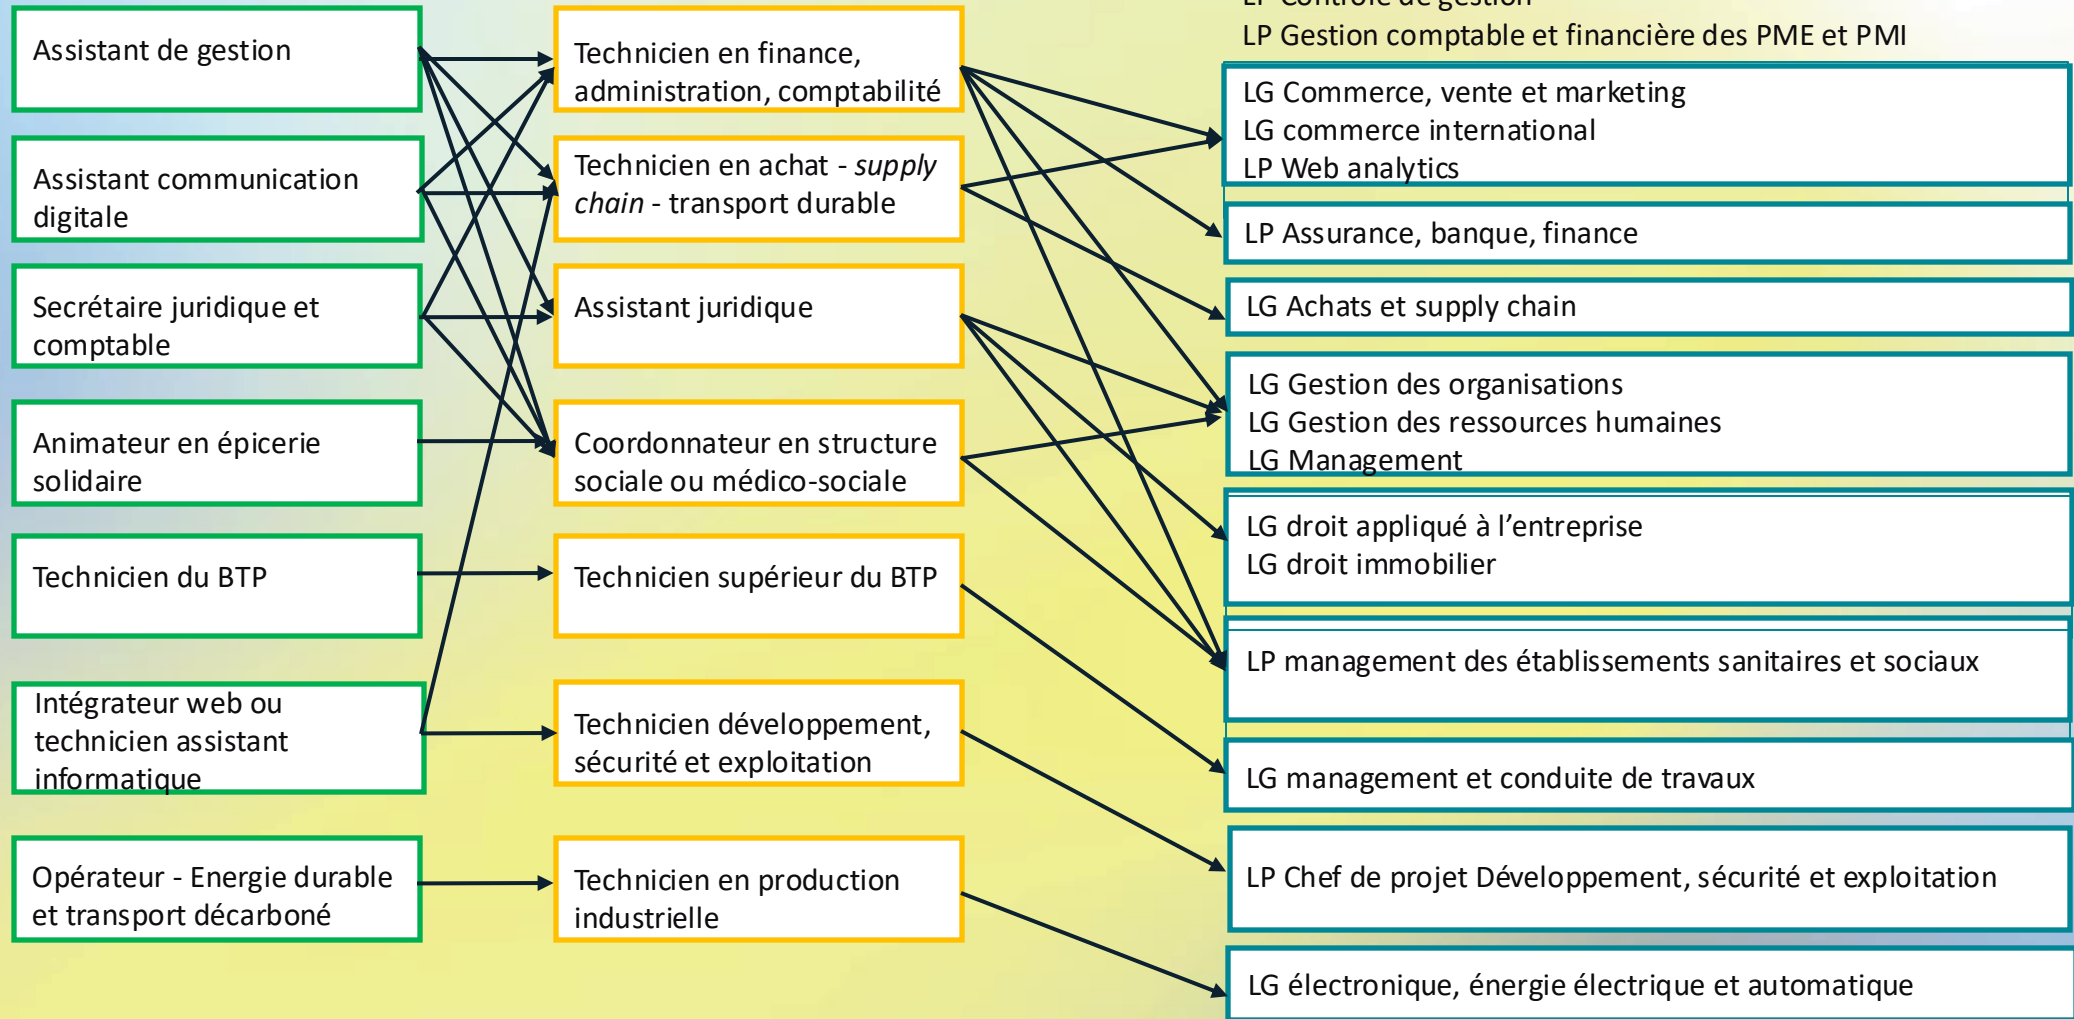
Assistant de gestion

Assistant communication digitale

Secrétaire juridique et comptable

Animateur en épicerie solidaire

Technicien du BTP

Intégrateur web ou technicien assistant informatique

Opérateur - Energie durable et transport décarboné

Technicien en finance, administration, comptabilité

Technicien en achat - *supply chain* - transport durable

Assistant juridique

Coordonnateur en structure sociale ou médico-sociale

Technicien supérieur du BTP

Technicien développement, sécurité et exploitation

Technicien en production industrielle

LP Contrôle de gestion
LP Gestion comptable et financière des PME et PMI

LG Commerce, vente et marketing
LG commerce international
LP Web analytics

LP Assurance, banque, finance

LG Achats et supply chain

LG Gestion des organisations
LG Gestion des ressources humaines
LG Management

LG droit appliqué à l'entreprise
LG droit immobilier

LP management des établissements sanitaires et sociaux

LG management et conduite de travaux

LP Chef de projet Développement, sécurité et exploitation

LG électronique, énergie électrique et automatique